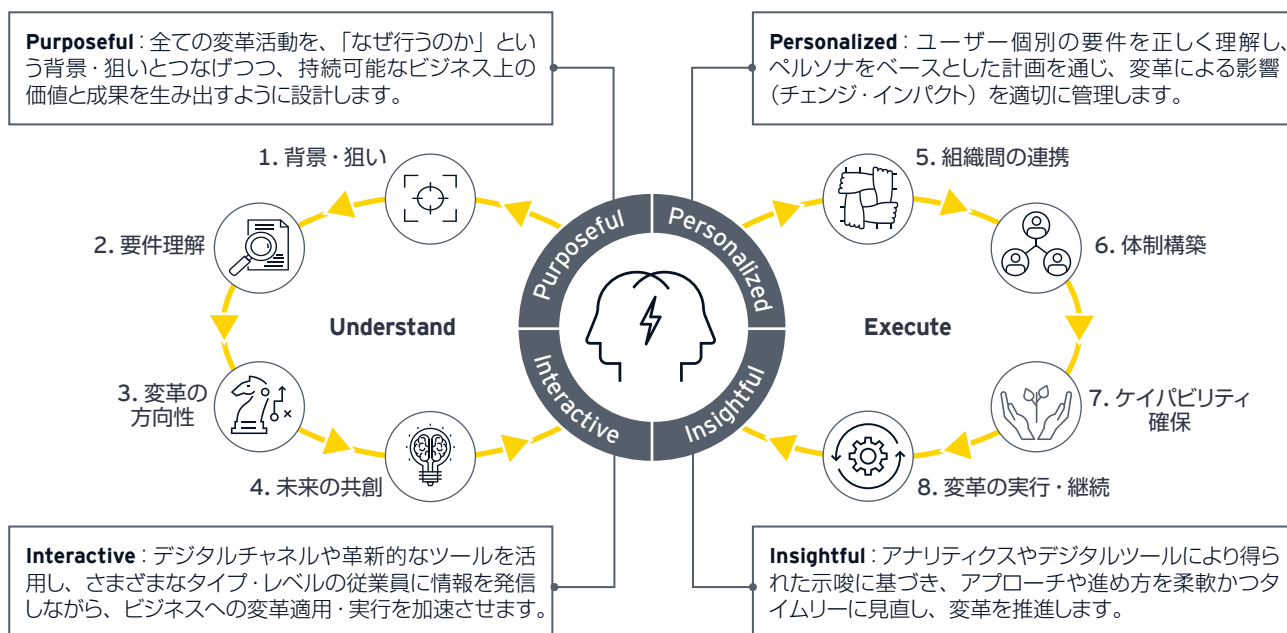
**Purposeful**：全ての変革活動を、「なぜ行うのか」という背景・狙いとつなげつつ、持続可能なビジネス上の価値と成果を生み出すように設計します。

**Personalized**：ユーザー個別の要件を正しく理解し、ペルソナをベースとした計画を通じ、変革による影響（チェンジ・インパクト）を適切に管理します。

1. 背景・狙い

2. 要件理解

3. 変革の方向性

4. 未来の共創

Understand

Purposeful

Personalized

Interactive

Insightful

Execute

5. 組織間の連携

6. 体制構築

7. ケイパビリティ確保

8. 変革の実行・継続

**Interactive**：デジタルチャネルや革新的なツールを活用し、さまざまなタイプ・レベルの従業員に情報を発信しながら、ビジネスへの変革適用・実行を加速させます。

**Insightful**：アナリティクスやデジタルツールにより得られた示唆に基づき、アプローチや進め方を柔軟かつタイムリーに見直し、変革を推進します。